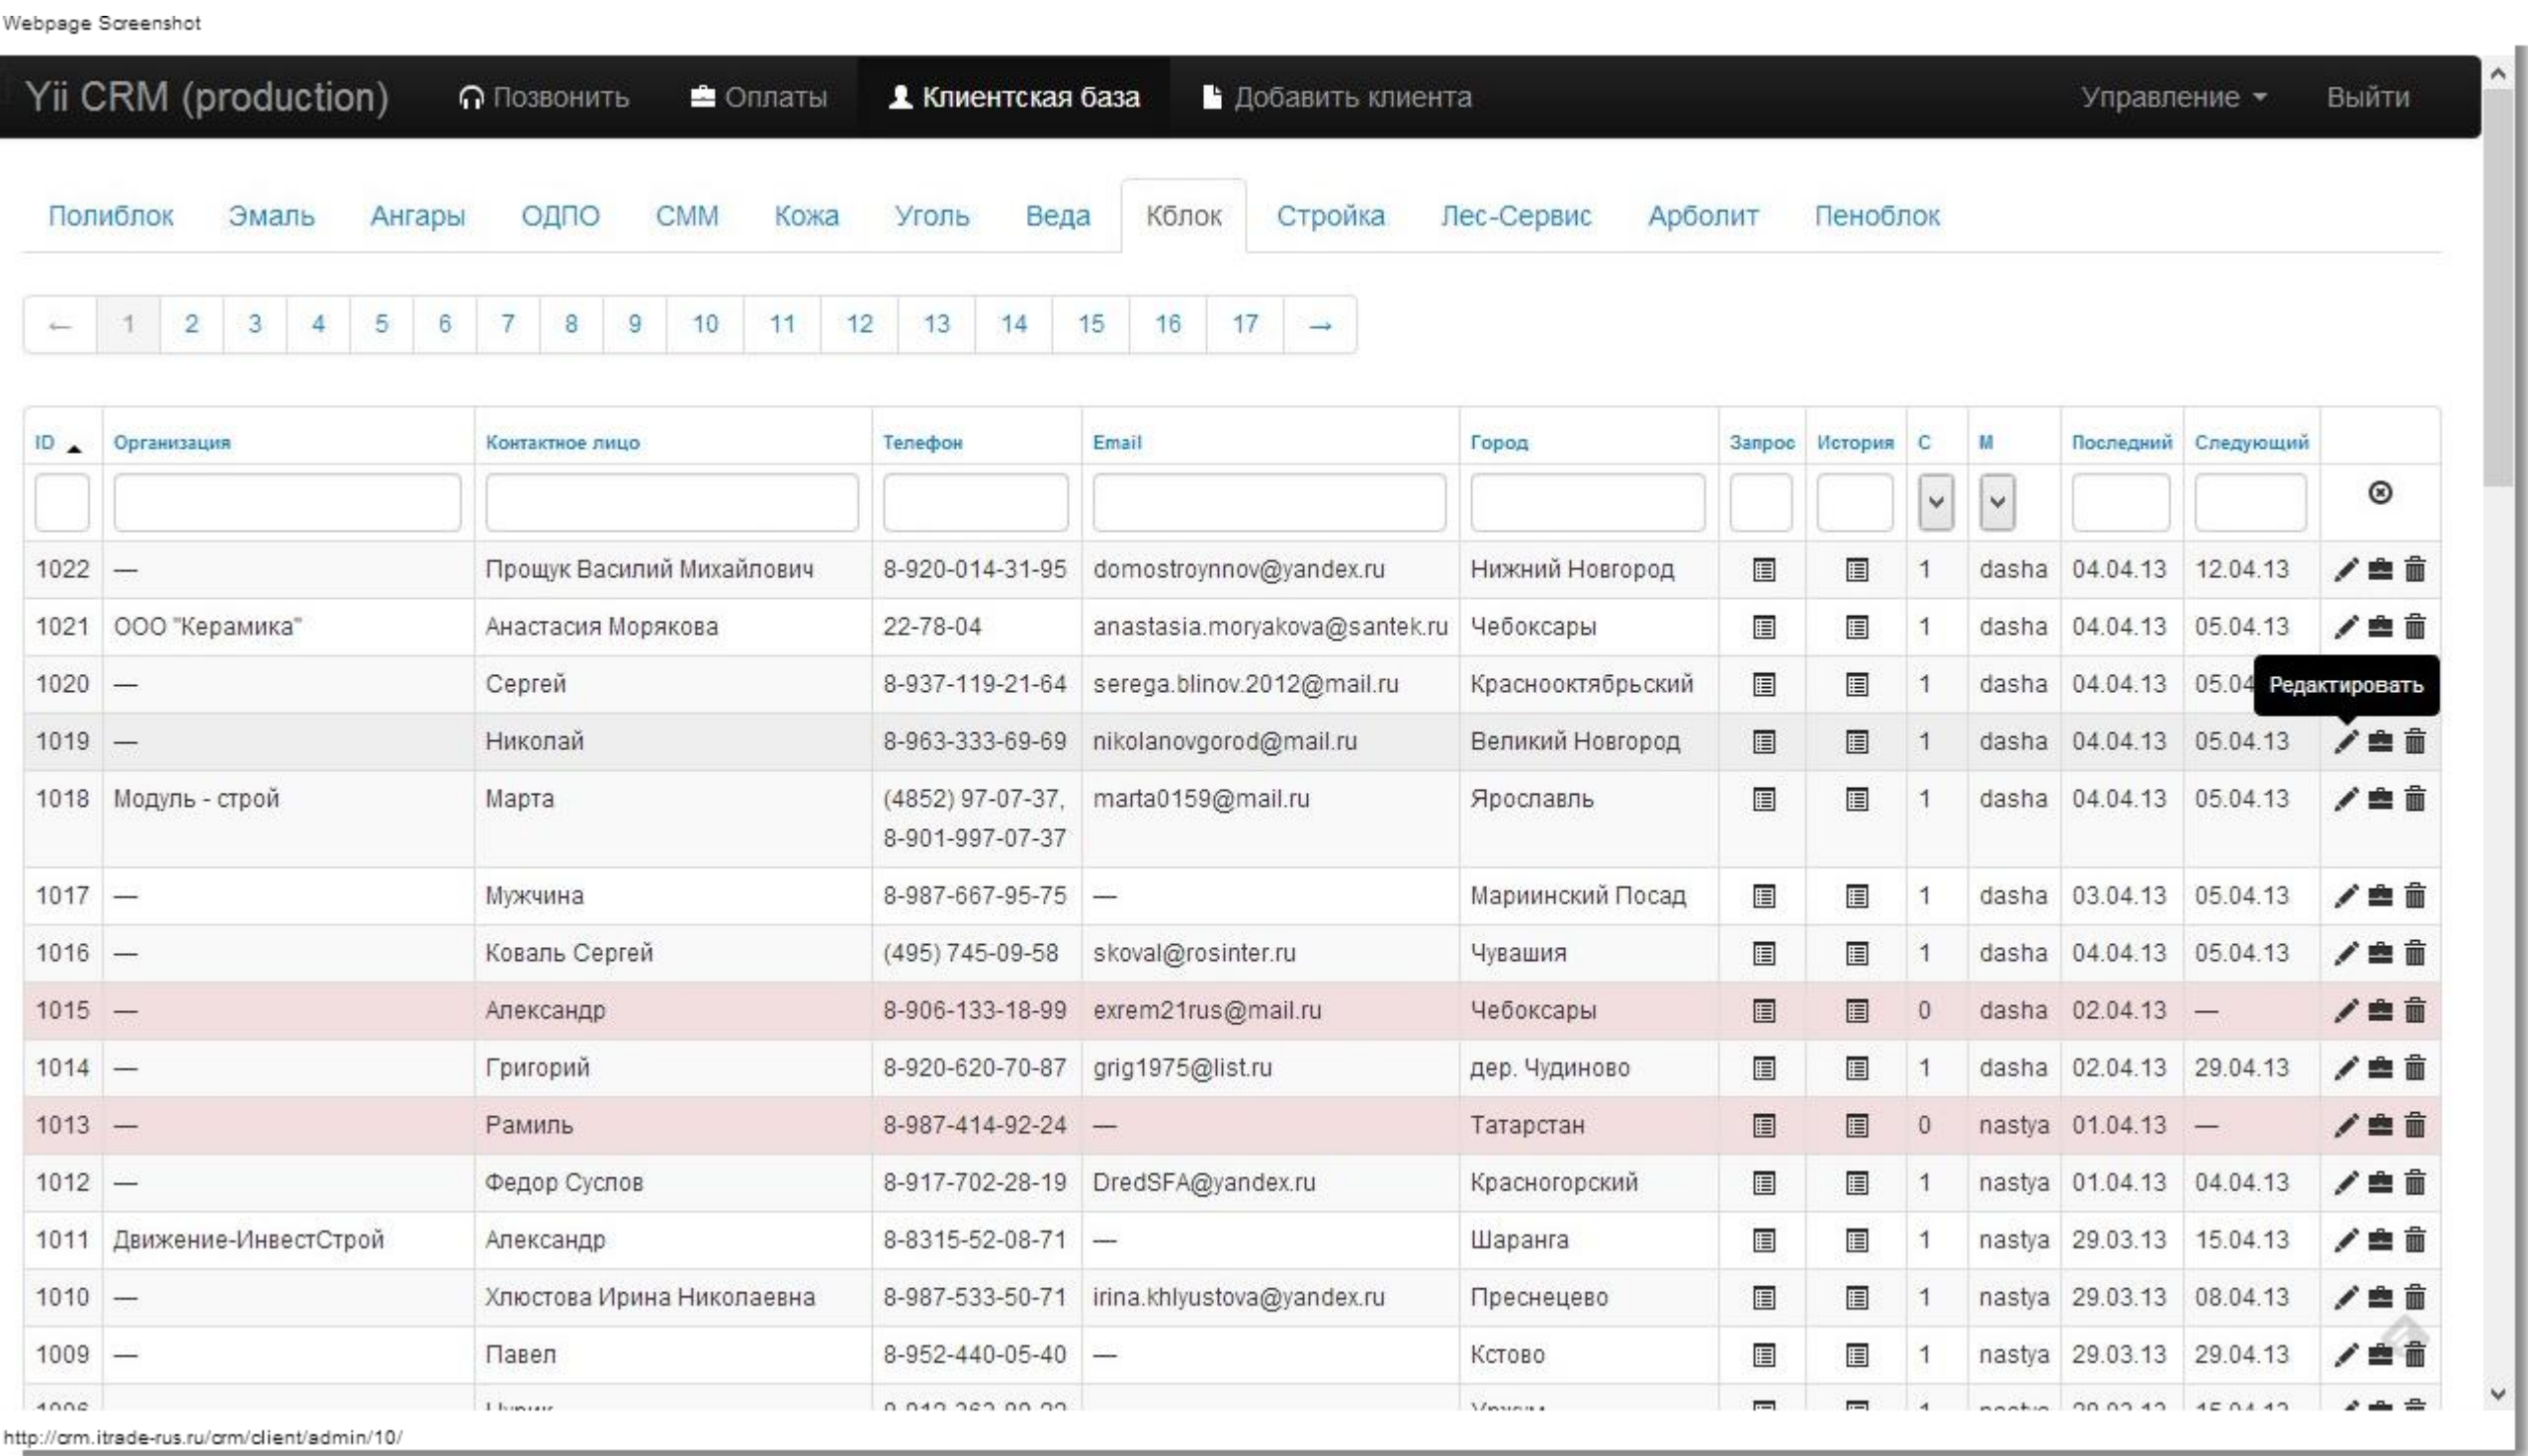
Webpage Screenshot

Yii CRM (production) Позвонить Оплаты Клиентская база Добавить клиента Управление Выйти

Полиблок Эмаль Ангары ОДПО СММ Кожа Уголь Веда Кблок Стройка Лес-Сервис Арболит Пеноблок

← 1 2 3 4 5 6 7 8 9 10 11 12 13 14 15 16 17 →

| ID | Организация | Контактное лицо | Телефон | Email | Город | Запрос | История | С | М | Последний | Следующий | |
|---|---|---|---|---|---|---|---|---|---|---|---|---|
| 1022 | — | Прощук Василий Михайлович | 8-920-014-31-95 | domostroynnov@yandex.ru | Нижний Новгород | | | 1 | dasha | 04.04.13 | 12.04.13 | |
| 1021 | ООО "Керамика" | Анастасия Морякова | 22-78-04 | anastasia.moryakova@santek.ru | Чебоксары | | | 1 | dasha | 04.04.13 | 05.04.13 | |
| 1020 | — | Сергей | 8-937-119-21-64 | serega.blinov.2012@mail.ru | Краснооктябрьский | | | 1 | dasha | 04.04.13 | 05.04 | Редактировать |
| 1019 | — | Николай | 8-963-333-69-69 | nikolanovgorod@mail.ru | Великий Новгород | | | 1 | dasha | 04.04.13 | 05.04.13 | |
| 1018 | Модуль - строй | Марта | (4852) 97-07-37, 8-901-997-07-37 | marta0159@mail.ru | Ярославль | | | 1 | dasha | 04.04.13 | 05.04.13 | |
| 1017 | — | Мужчина | 8-987-667-95-75 | — | Мариинский Посад | | | 1 | dasha | 03.04.13 | 05.04.13 | |
| 1016 | — | Коваль Сергей | (495) 745-09-58 | skoval@rosinter.ru | Чувашия | | | 1 | dasha | 04.04.13 | 05.04.13 | |
| 1015 | — | Александр | 8-906-133-18-99 | exrem21rus@mail.ru | Чебоксары | | | 0 | dasha | 02.04.13 | — | |
| 1014 | — | Григорий | 8-920-620-70-87 | grig1975@list.ru | дер. Чудиново | | | 1 | dasha | 02.04.13 | 29.04.13 | |
| 1013 | — | Рамиль | 8-987-414-92-24 | — | Татарстан | | | 0 | nastya | 01.04.13 | — | |
| 1012 | — | Федор Суслов | 8-917-702-28-19 | DredSFA@yandex.ru | Красногорский | | | 1 | nastya | 01.04.13 | 04.04.13 | |
| 1011 | Движение-ИнвестСтрой | Александр | 8-8315-52-08-71 | — | Шаранга | | | 1 | nastya | 29.03.13 | 15.04.13 | |
| 1010 | — | Хлюстова Ирина Николаевна | 8-987-533-50-71 | irina.khlyustova@yandex.ru | Преснецево | | | 1 | nastya | 29.03.13 | 08.04.13 | |
| 1009 | — | Павел | 8-952-440-05-40 | — | Кстово | | | 1 | nastya | 29.03.13 | 29.04.13 | |
| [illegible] | | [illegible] | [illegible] | | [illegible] | | | 1 | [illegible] | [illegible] | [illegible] | |

http://crm.itrade-rus.ru/crm/client/admin/10/